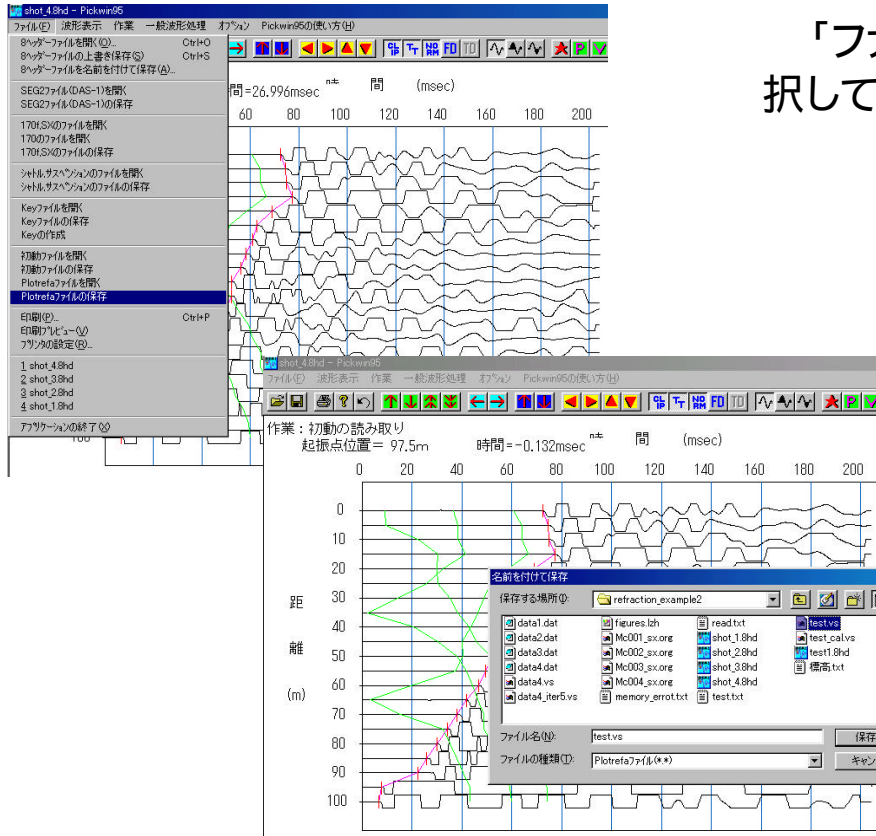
shot_4.8hd - Pickwin95
ファイル(F) 波形表示 作業 一般波形処理 オプション Pickwin95の使い方(H)

8ヘッダーファイルを開く(O)... Ctrl+O
8ヘッダーファイルの上書き保存(S) Ctrl+S
8ヘッダーファイルを名前を付けて保存(A)...
SEG2ファイル(DAS-1)を開く
SEG2ファイル(DAS-1)の保存
170f,SXのファイルを開く
170のファイルを開く
170f,SXのファイルの保存
シャトル,サスペンションのファイルを開く
シャトル,サスペンションのファイルの保存
Keyファイルを開く
Keyファイルの保存
Keyの作成
初動ファイルを開く
初動ファイルの保存
Plotrefaファイルを開く
Plotrefaファイルの保存
印刷(P)... Ctrl+P
印刷プレビュー(V)
プリンタの設定(R)...
1 shot_4.8hd
2 shot_3.8hd
3 shot_2.8hd
4 shot_1.8hd
アプリケーションの終了(X)

間=26.996msec 時 間 (msec)
60 80 100 120 140 160 180 200

「フ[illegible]
択して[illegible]

shot_4.8hd - Pickwin95
ファイル(F) 波形表示 作業 一般波形処理 オプション Pickwin95の使い方(H)

作業：初動の読み取り
起振点位置＝ 97.5m 時間=-0.132msec 時 間 (msec)
0 20 40 60 80 100 120 140 160 180 200

距
離
(m)
0 10 20 30 40 50 60 70 80 90 100

名前を付けて保存
保存する場所(I): refraction_example2
data1.dat
data2.dat
data3.dat
data4.dat
data4.vs
data4_iter5.vs
figures.lzh
Mc001_sx.org
Mc002_sx.org
Mc003_sx.org
Mc004_sx.org
memory_errot.txt
read.txt
shot_1.8hd
shot_2.8hd
shot_3.8hd
shot_4.8hd
test.txt
test.vs
test_cal.vs
test1.8hd
標高.txt
ファイル名(N): test.vs
ファイルの種類(T): Plotrefaファイル(*.*)
保存
キャン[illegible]